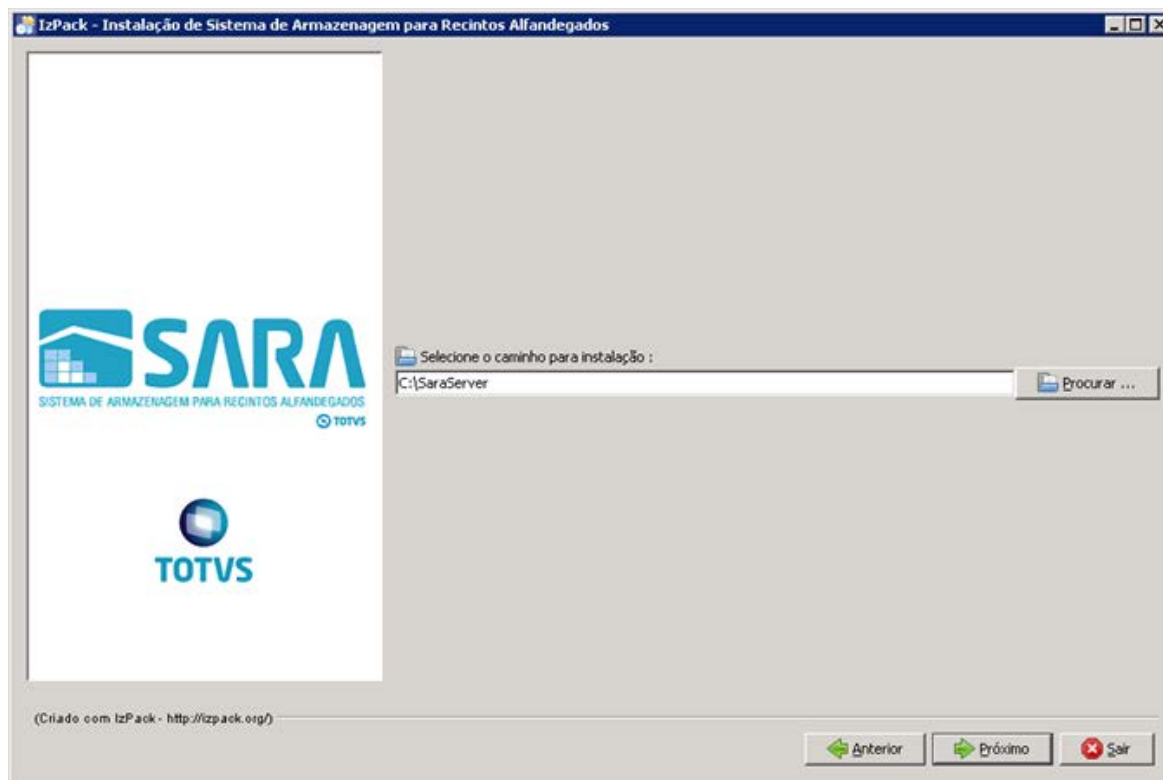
IzPack - Instalação de Sistema de Armazenagem para Recintos Alfandegados

SARA
SISTEMA DE ARMAZENAGEM PARA RECINTOS ALFANDEGADOS
TOTVS

TOTVS

Selecione o caminho para instalação :
C:\SaraServer
Procurar ...

(Criado com IzPack - http://izpack.org/)

Anterior
Próximo
Sair